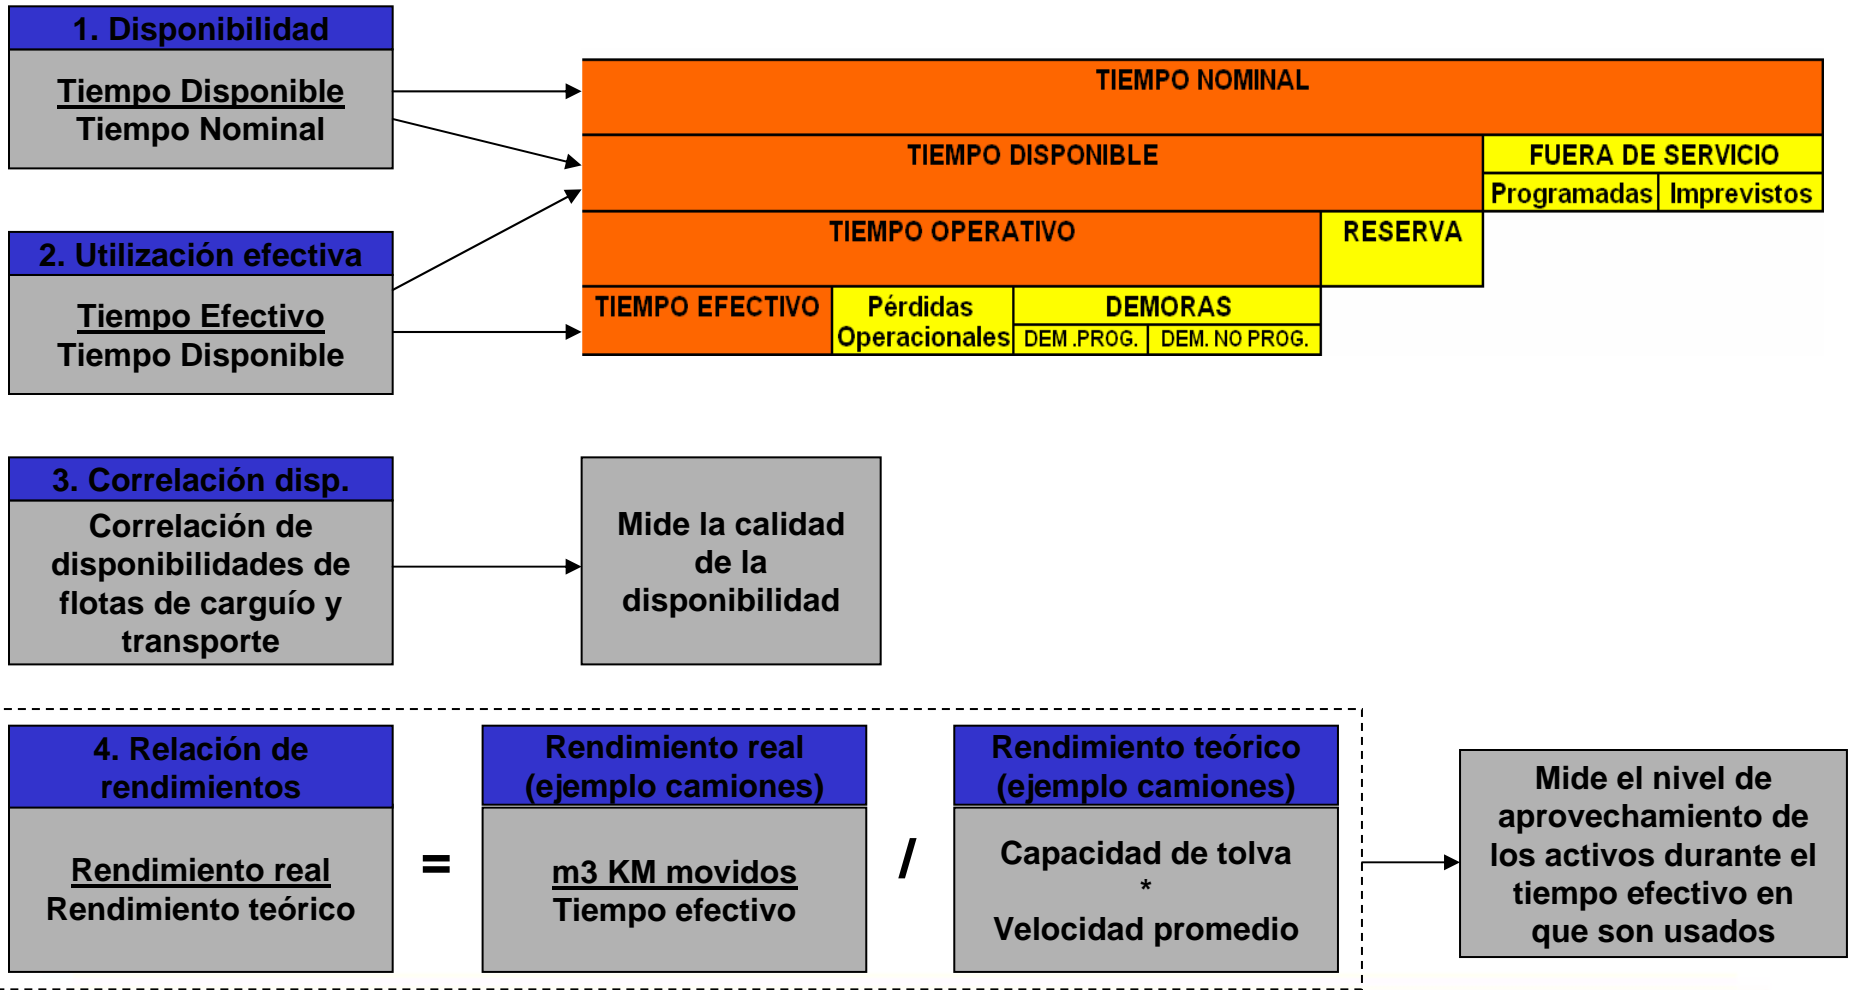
1. Disponibilidad

Tiempo Disponible
Tiempo Nominal

2. Utilización efectiva

Tiempo Efectivo
Tiempo Disponible

| TIEMPO NOMINAL | | | | | |
|---|---|---|---|---|---|
| TIEMPO DISPONIBLE | | | | FUERA DE SERVICIO | |
| | | | | Programadas | Imprevistos |
| TIEMPO OPERATIVO | | | RESERVA | | |
| TIEMPO EFECTIVO | Pérdidas Operacionales | DEMORAS | | | |
| | | DEM .PROG. | DEM. NO PROG. | | |

3. Correlación disp.

Correlación de disponibilidades de flotas de carguío y transporte

Mide la calidad de la disponibilidad

4. Relación de rendimientos

Rendimiento real
Rendimiento teórico

=

Rendimiento real (ejemplo camiones)

m3 KM movidos
Tiempo efectivo

/

Rendimiento teórico (ejemplo camiones)

Capacidad de tolva
*
Velocidad promedio

Mide el nivel de aprovechamiento de los activos durante el tiempo efectivo en que son usados